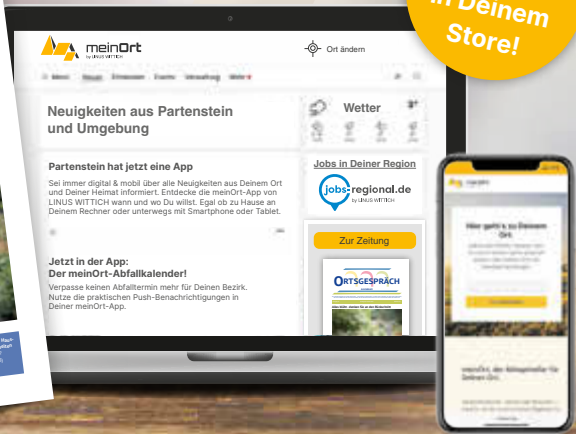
in Deinem Store!

meinOrt
by LINUS WITTICH

Ort ändern

Menü Neues Einkaufen Events Verwaltung Mehr

Neuigkeiten aus Partenstein und Umgebung

Wetter

3°

Partenstein hat jetzt eine App

Sei immer digital & mobil über alle Neuigkeiten aus Deinem Ort und Deiner Heimat informiert. Entdecke die meinOrt-App von LINUS WITTICH wann und wo Du willst. Egal ob zu Hause an Deinem Rechner oder unterwegs mit Smartphone oder Tablet.

Jobs in Deiner Region

jobs-regional.de
by LINUS WITTICH

Zur Zeitung

Jetzt in der App:
Der meinOrt-Abfallkalender!

Verpasse keinen Abfalltermin mehr für Deinen Bezirk. Nutze die praktischen Push-Benachrichtigungen in Deiner meinOrt-App.

ORTSGESPRÄCH

Hier geht's zu Deinem Ort

meinOrt, die Adressquelle für Deinen Ort.